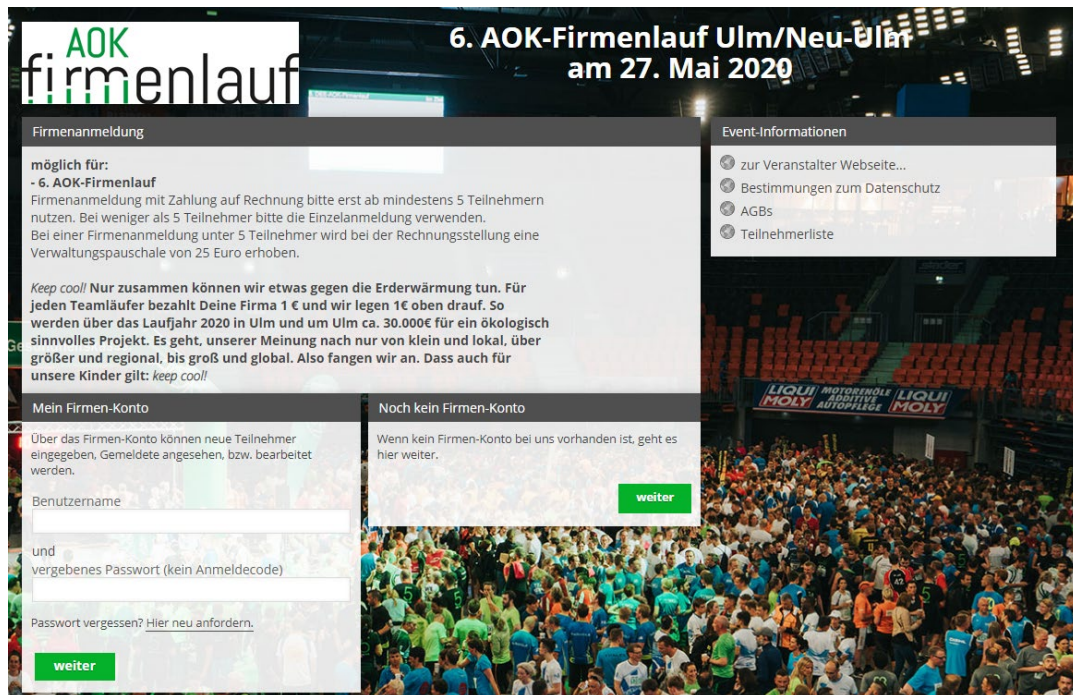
AOK
firmenlauf

6. AOK-Firmenlauf Ulm/Neu-Ulm
am 27. Mai 2020

Firmenanmeldung

möglich für:
- 6. AOK-Firmenlauf
Firmenanmeldung mit Zahlung auf Rechnung bitte erst ab mindestens 5 Teilnehmern nutzen. Bei weniger als 5 Teilnehmer bitte die Einzelanmeldung verwenden.
Bei einer Firmenanmeldung unter 5 Teilnehmer wird bei der Rechnungsstellung eine Verwaltungspauschale von 25 Euro erhoben.

Keep cool! Nur zusammen können wir etwas gegen die Erderwärmung tun. Für jeden Teamläufer bezahlt Deine Firma 1 € und wir legen 1€ oben drauf. So werden über das Laufjahr 2020 in Ulm und um Ulm ca. 30.000€ für ein ökologisch sinnvolles Projekt. Es geht, unserer Meinung nach nur von klein und lokal, über größer und regional, bis groß und global. Also fangen wir an. Dass auch für unsere Kinder gilt: keep cool!

Event-Informationen

zur Veranstalter Webseite...
Bestimmungen zum Datenschutz
AGBs
Teilnehmerliste

Mein Firmen-Konto

Über das Firmen-Konto können neue Teilnehmer eingegeben, Gemeldete angesehen, bzw. bearbeitet werden.

Benutzername

und
vergebenes Passwort (kein Anmeldecode)

Passwort vergessen? Hier neu anfordern.

weiter

Noch kein Firmen-Konto

Wenn kein Firmen-Konto bei uns vorhanden ist, geht es hier weiter.

weiter

LIQUI MOLY MOTORENÖLE ADDITIVE AUTOPFLEGE LIQUI MOLY